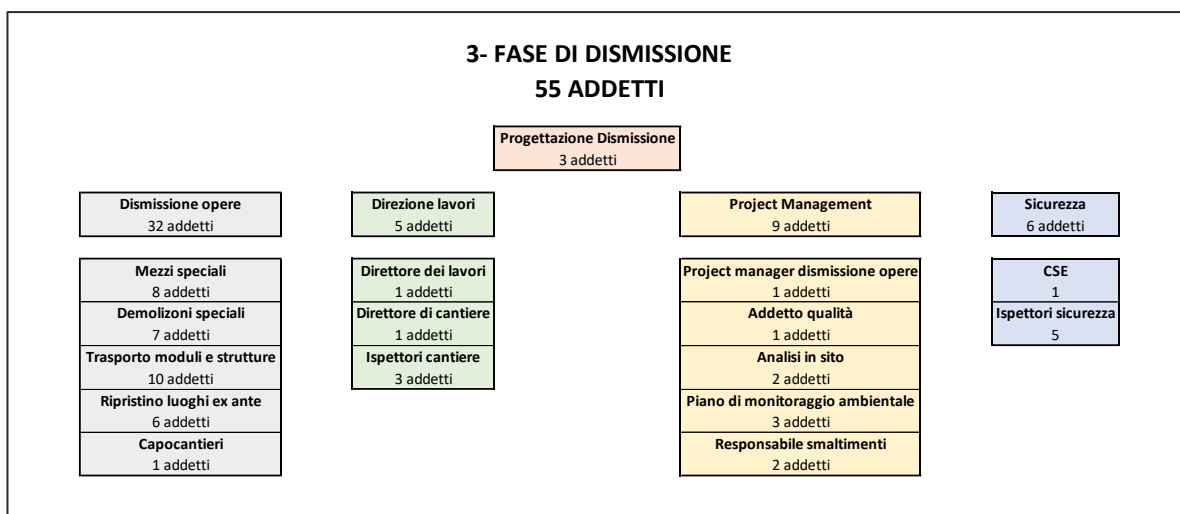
3- FASE DI DISMISSIONE
55 ADDETTI

Progettazione Dismissione
3 addetti

Dismissione opere
32 addetti

Mezzi speciali
8 addetti
Demolizoni speciali
7 addetti
Trasporto moduli e strutture
10 addetti
Ripristino luoghi ex ante
6 addetti
Capocantieri
1 addetti

Direzione lavori
5 addetti

Direttore dei lavori
1 addetti
Direttore di cantiere
1 addetti
Ispettori cantiere
3 addetti

Project Management
9 addetti

Project manager dismissione opere
1 addetti
Addetto qualità
1 addetti
Analisi in sito
2 addetti
Piano di monitoraggio ambientale
3 addetti
Responsabile smaltimenti
2 addetti

Sicurezza
6 addetti

CSE
1
Ispettori sicurezza
5